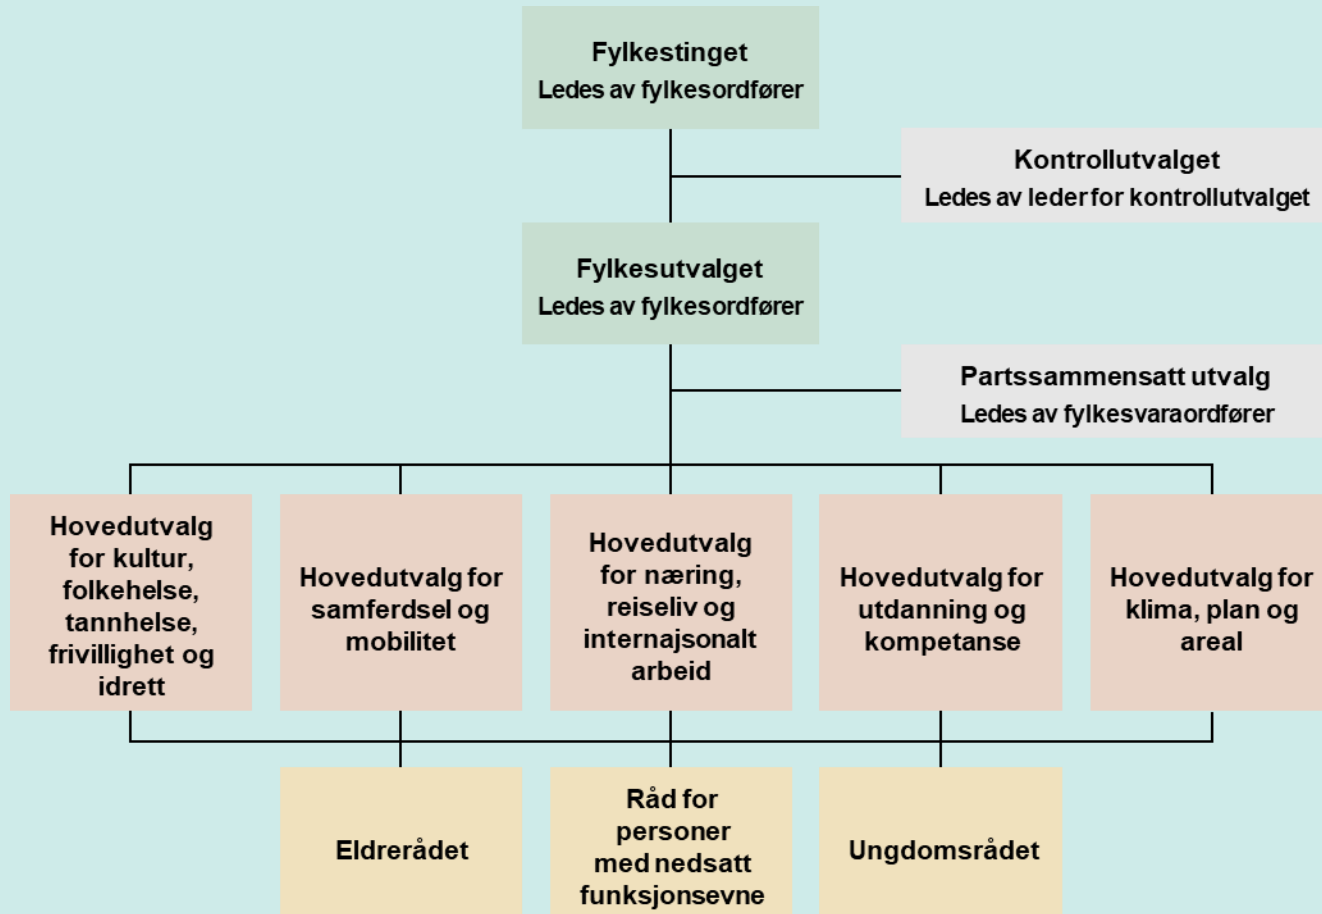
Fylkestinget
Ledes av fylkesordfører

Kontrollutvalget
Ledes av leder for kontrollutvalget

Fylkesutvalget
Ledes av fylkesordfører

Partssammensatt utvalg
Ledes av fylkesvaraordfører

Hovedutvalg for kultur, folkehelse, tannhelse, frivillighet og idrett

Hovedutvalg for samferdsel og mobilitet

Hovedutvalg for næring, reiseliv og internasjonalt arbeid

Hovedutvalg for utdanning og kompetanse

Hovedutvalg for klima, plan og areal

Eldrerådet

Råd for personer med nedsatt funksjonsevne

Ungdomsrådet